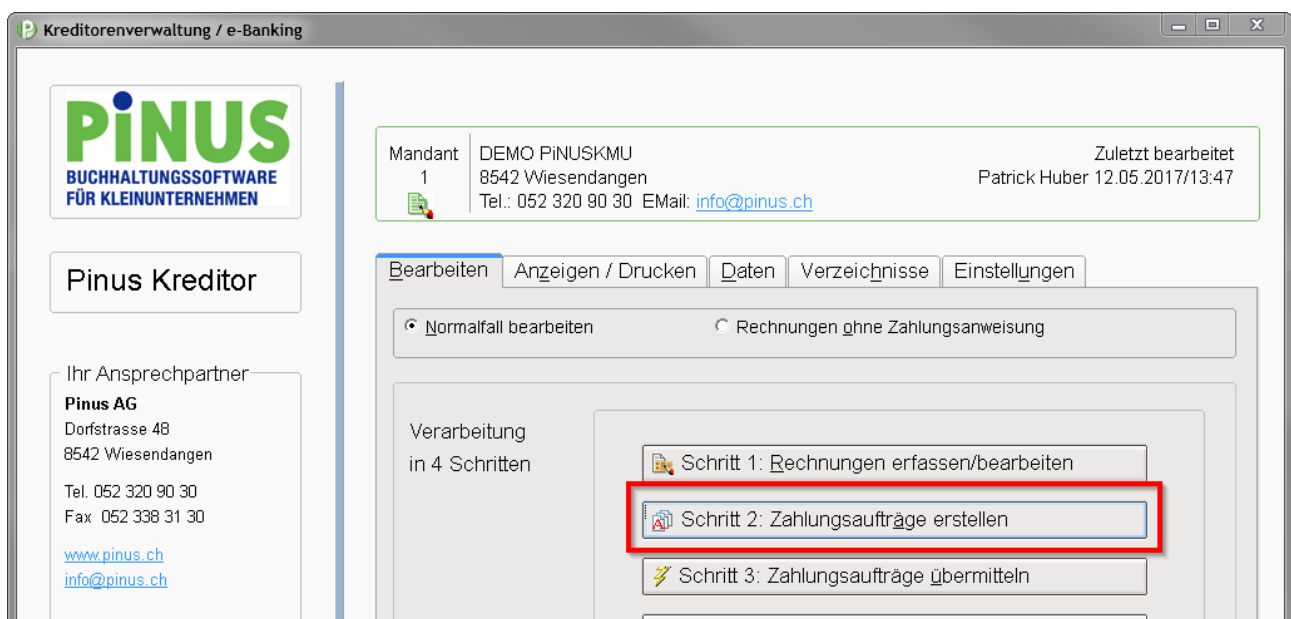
Kreditorenverwaltung / e-Banking

PiNUS
BUCHHALTUNGSSOFTWARE FÜR KLEINUNTERNEHMEN

Pinus Kreditor

Ihr Ansprechpartner
Pinus AG
Dorfstrasse 48
8542 Wiesendangen

Tel. 052 320 90 30
Fax 052 338 31 30

www.pinus.ch
info@pinus.ch

Mandant
1

DEMO PiNUSKMU
8542 Wiesendangen
Tel.: 052 320 90 30 EMail: info@pinus.ch

Zuletzt bearbeitet
Patrick Huber 12.05.2017/13:47

Bearbeiten | Anzeigen / Drucken | Daten | Verzeichnisse | Einstellungen

Normalfall bearbeiten
Rechnungen ohne Zahlungsanweisung

Verarbeitung in 4 Schritten

Schritt 1: Rechnungen erfassen/bearbeiten
Schritt 2: Zahlungsaufträge erstellen
Schritt 3: Zahlungsaufträge übermitteln